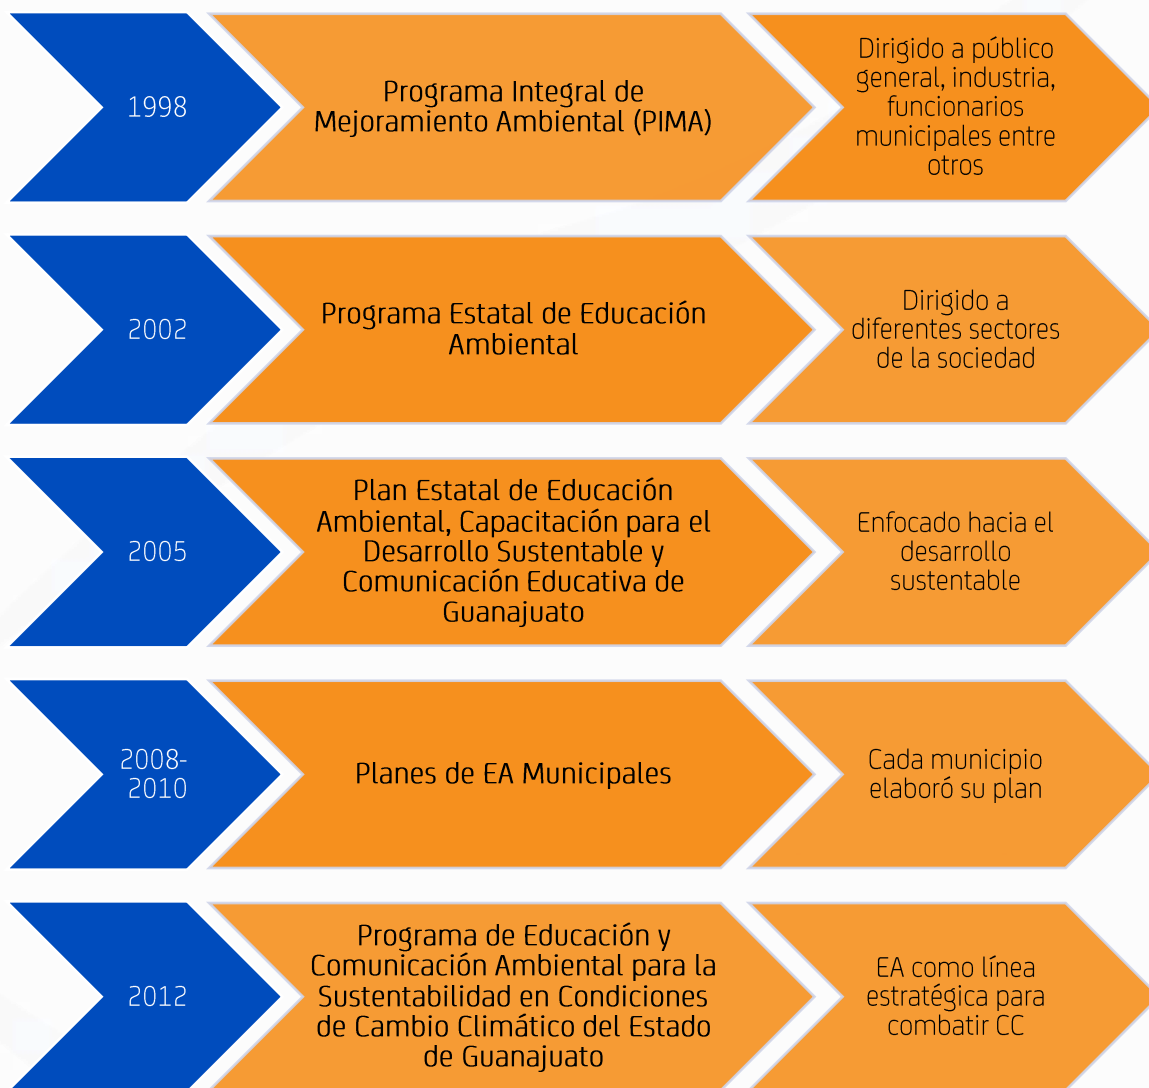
1998

Programa Integral de Mejoramiento Ambiental (PIMA)

Dirigido a público general, industria, funcionarios municipales entre otros

2002

Programa Estatal de Educación Ambiental

Dirigido a diferentes sectores de la sociedad

2005

Plan Estatal de Educación Ambiental, Capacitación para el Desarrollo Sustentable y Comunicación Educativa de Guanajuato

Enfocado hacia el desarrollo sustentable

2008-2010

Planes de EA Municipales

Cada municipio elaboró su plan

2012

Programa de Educación y Comunicación Ambiental para la Sustentabilidad en Condiciones de Cambio Climático del Estado de Guanajuato

EA como línea estratégica para combatir CC